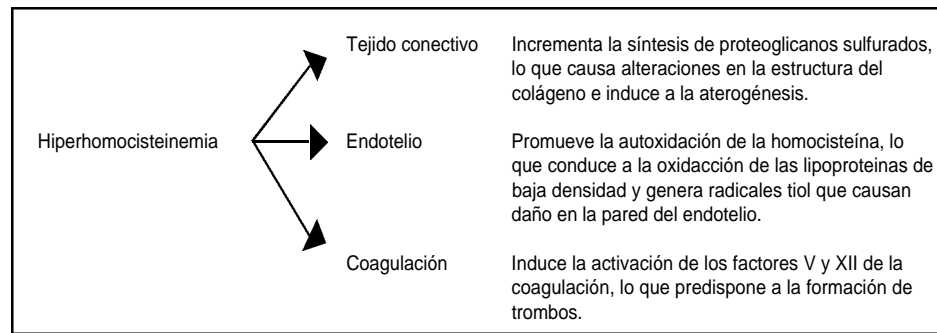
Hiperhomocisteinemia

Tejido conectivo

Incrementa la síntesis de proteoglicanos sulfurados, lo que causa alteraciones en la estructura del colágeno e induce a la aterogénesis.

Endotelio

Promueve la autoxidación de la homocisteína, lo que conduce a la oxidacción de las lipoproteinas de baja densidad y genera radicales tiol que causan daño en la pared del endotelio.

Coagulación

Induce la activación de los factores V y XII de la coagulación, lo que predispone a la formación de trombos.